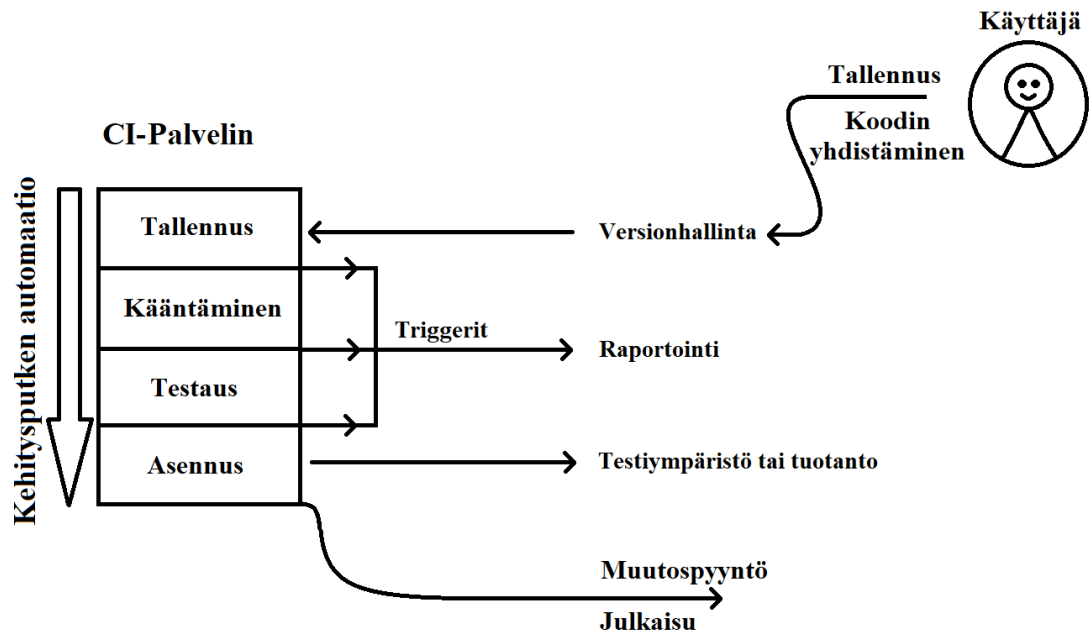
Käyttäjä

Tallennus

Koodin yhdistäminen

CI-Palvelin

Kehitysputken automaatio

Tallennus

Kääntäminen

Testaus

Asennus

Versionhallinta

Triggerit

Raportointi

Testiympäristö tai tuotanto

Muutospyyntö

Julkaisu